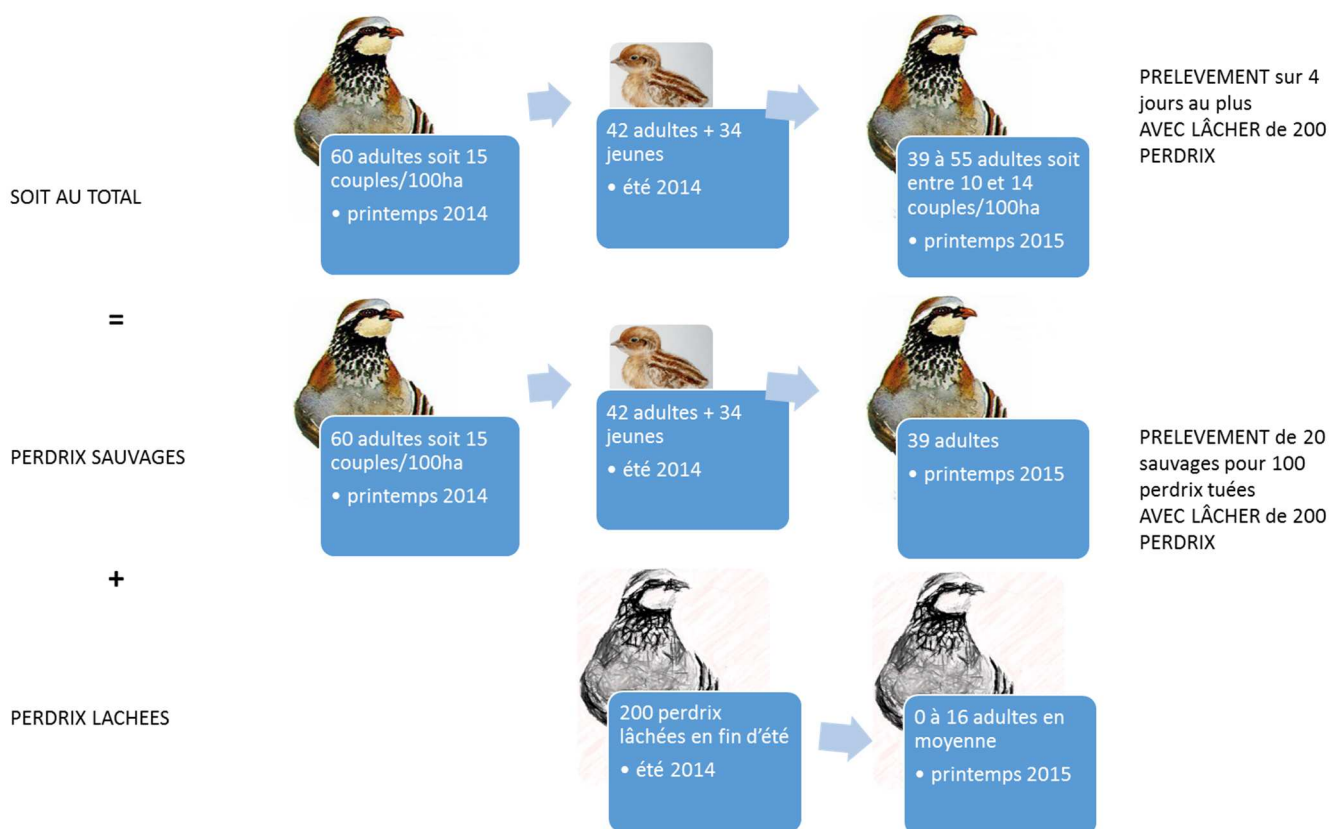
SOIT AU TOTAL

60 adultes soit 15 couples/100ha
• printemps 2014

42 adultes + 34 jeunes
• été 2014

39 à 55 adultes soit entre 10 et 14 couples/100ha
• printemps 2015

PRELEVEMENT sur 4 jours au plus
AVEC LÂCHER de 200 PERDRIX

=

PERDRIX SAUVAGES

60 adultes soit 15 couples/100ha
• printemps 2014

42 adultes + 34 jeunes
• été 2014

39 adultes
• printemps 2015

PRELEVEMENT de 20 sauvages pour 100 perdrix tuées
AVEC LÂCHER de 200 PERDRIX

+

PERDRIX LACHEES

200 perdrix lâchées en fin d'été
• été 2014

0 à 16 adultes en moyenne
• printemps 2015